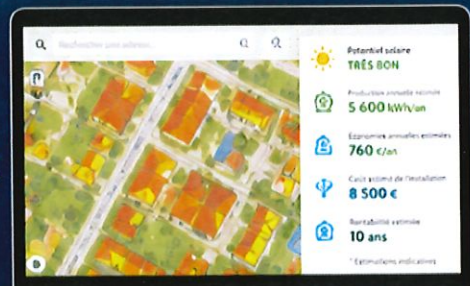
Rechercher une adresse

Potentiel solaire
TRÈS BON

Production annuelle estimée
5 600 kWh/an

Économies annuelles estimées
760 €/an

Coût estimé de l'installation
8 500 €

Rentabilité estimée
10 ans

* Estimations indicatives